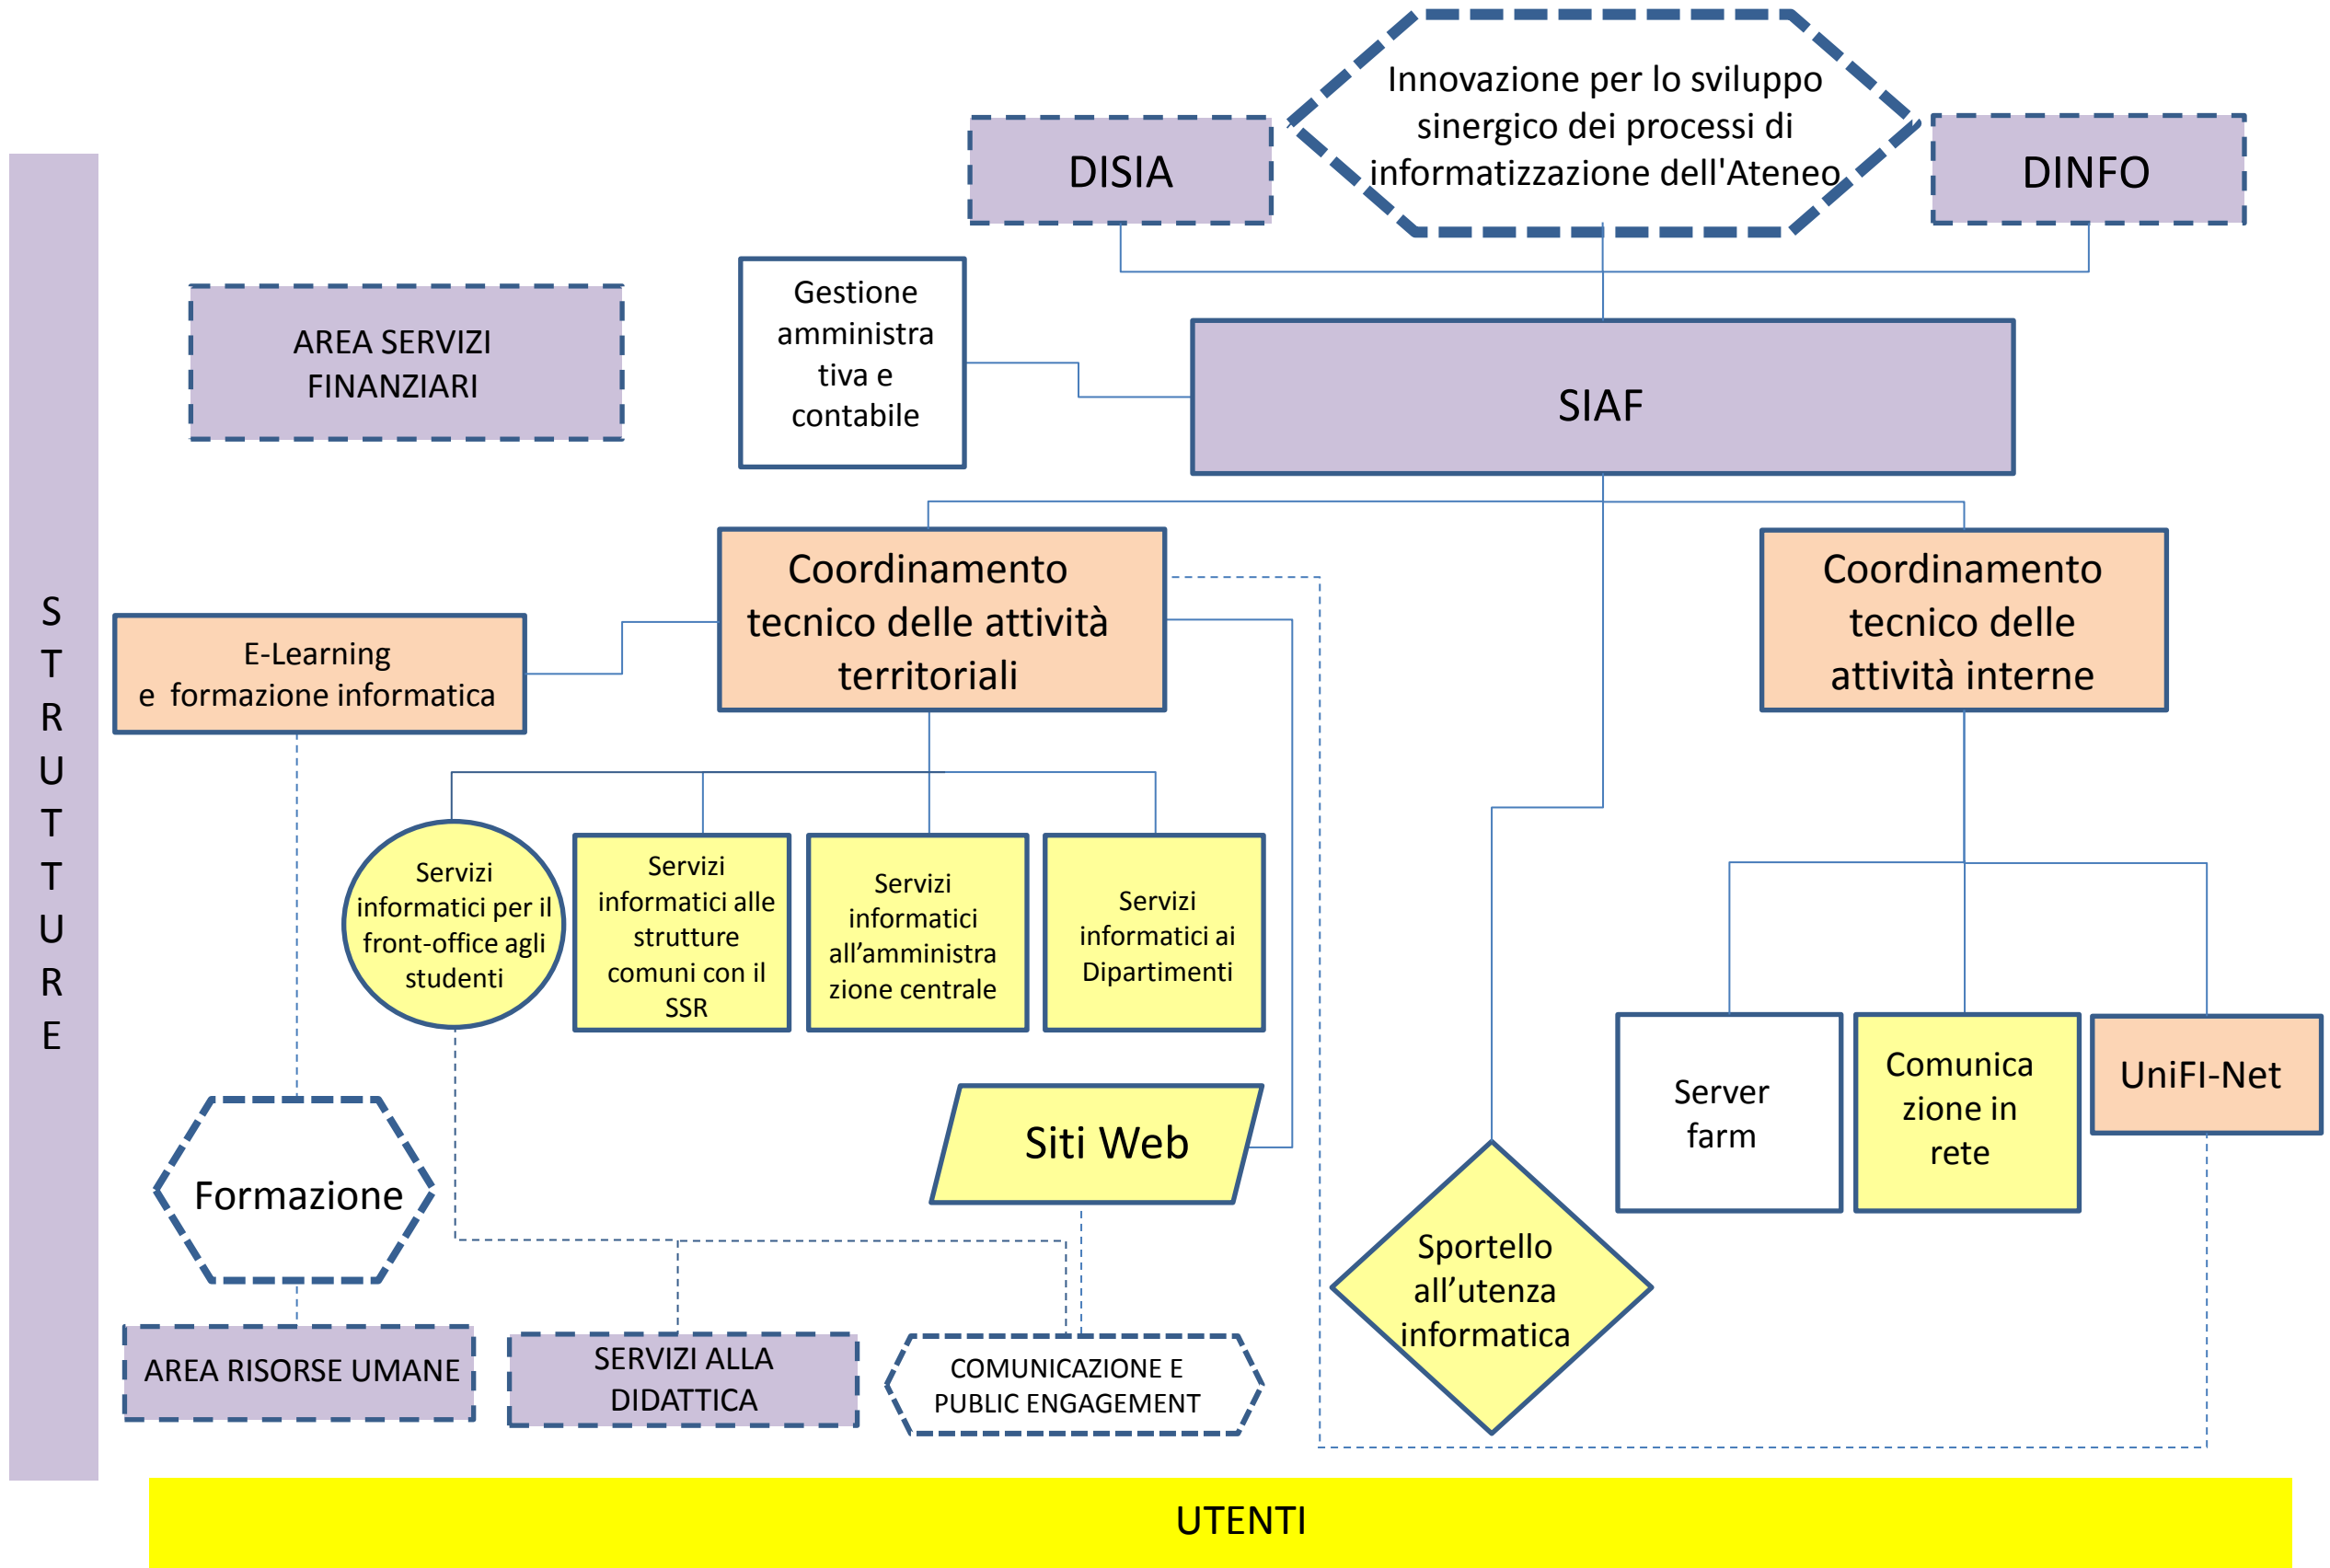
DISIA

Innovazione per lo sviluppo sinergico dei processi di informatizzazione dell'Ateneo

DINFO

AREA SERVIZI FINANZIARI

Gestione amministrativa e contabile

SIAF

S T R U T T U R E

E-Learning e formazione informatica

Coordinamento tecnico delle attività territoriali

Coordinamento tecnico delle attività interne

Servizi informatici per il front-office agli studenti

Servizi informatici alle strutture comuni con il SSR

Servizi informatici all'amministrazione centrale

Servizi informatici ai Dipartimenti

Server farm

Comunicazione in rete

UniFI-Net

Siti Web

Formazione

Sportello all'utenza informatica

AREA RISORSE UMANE

SERVIZI ALLA DIDATTICA

COMUNICAZIONE E PUBLIC ENGAGEMENT

UTENTI